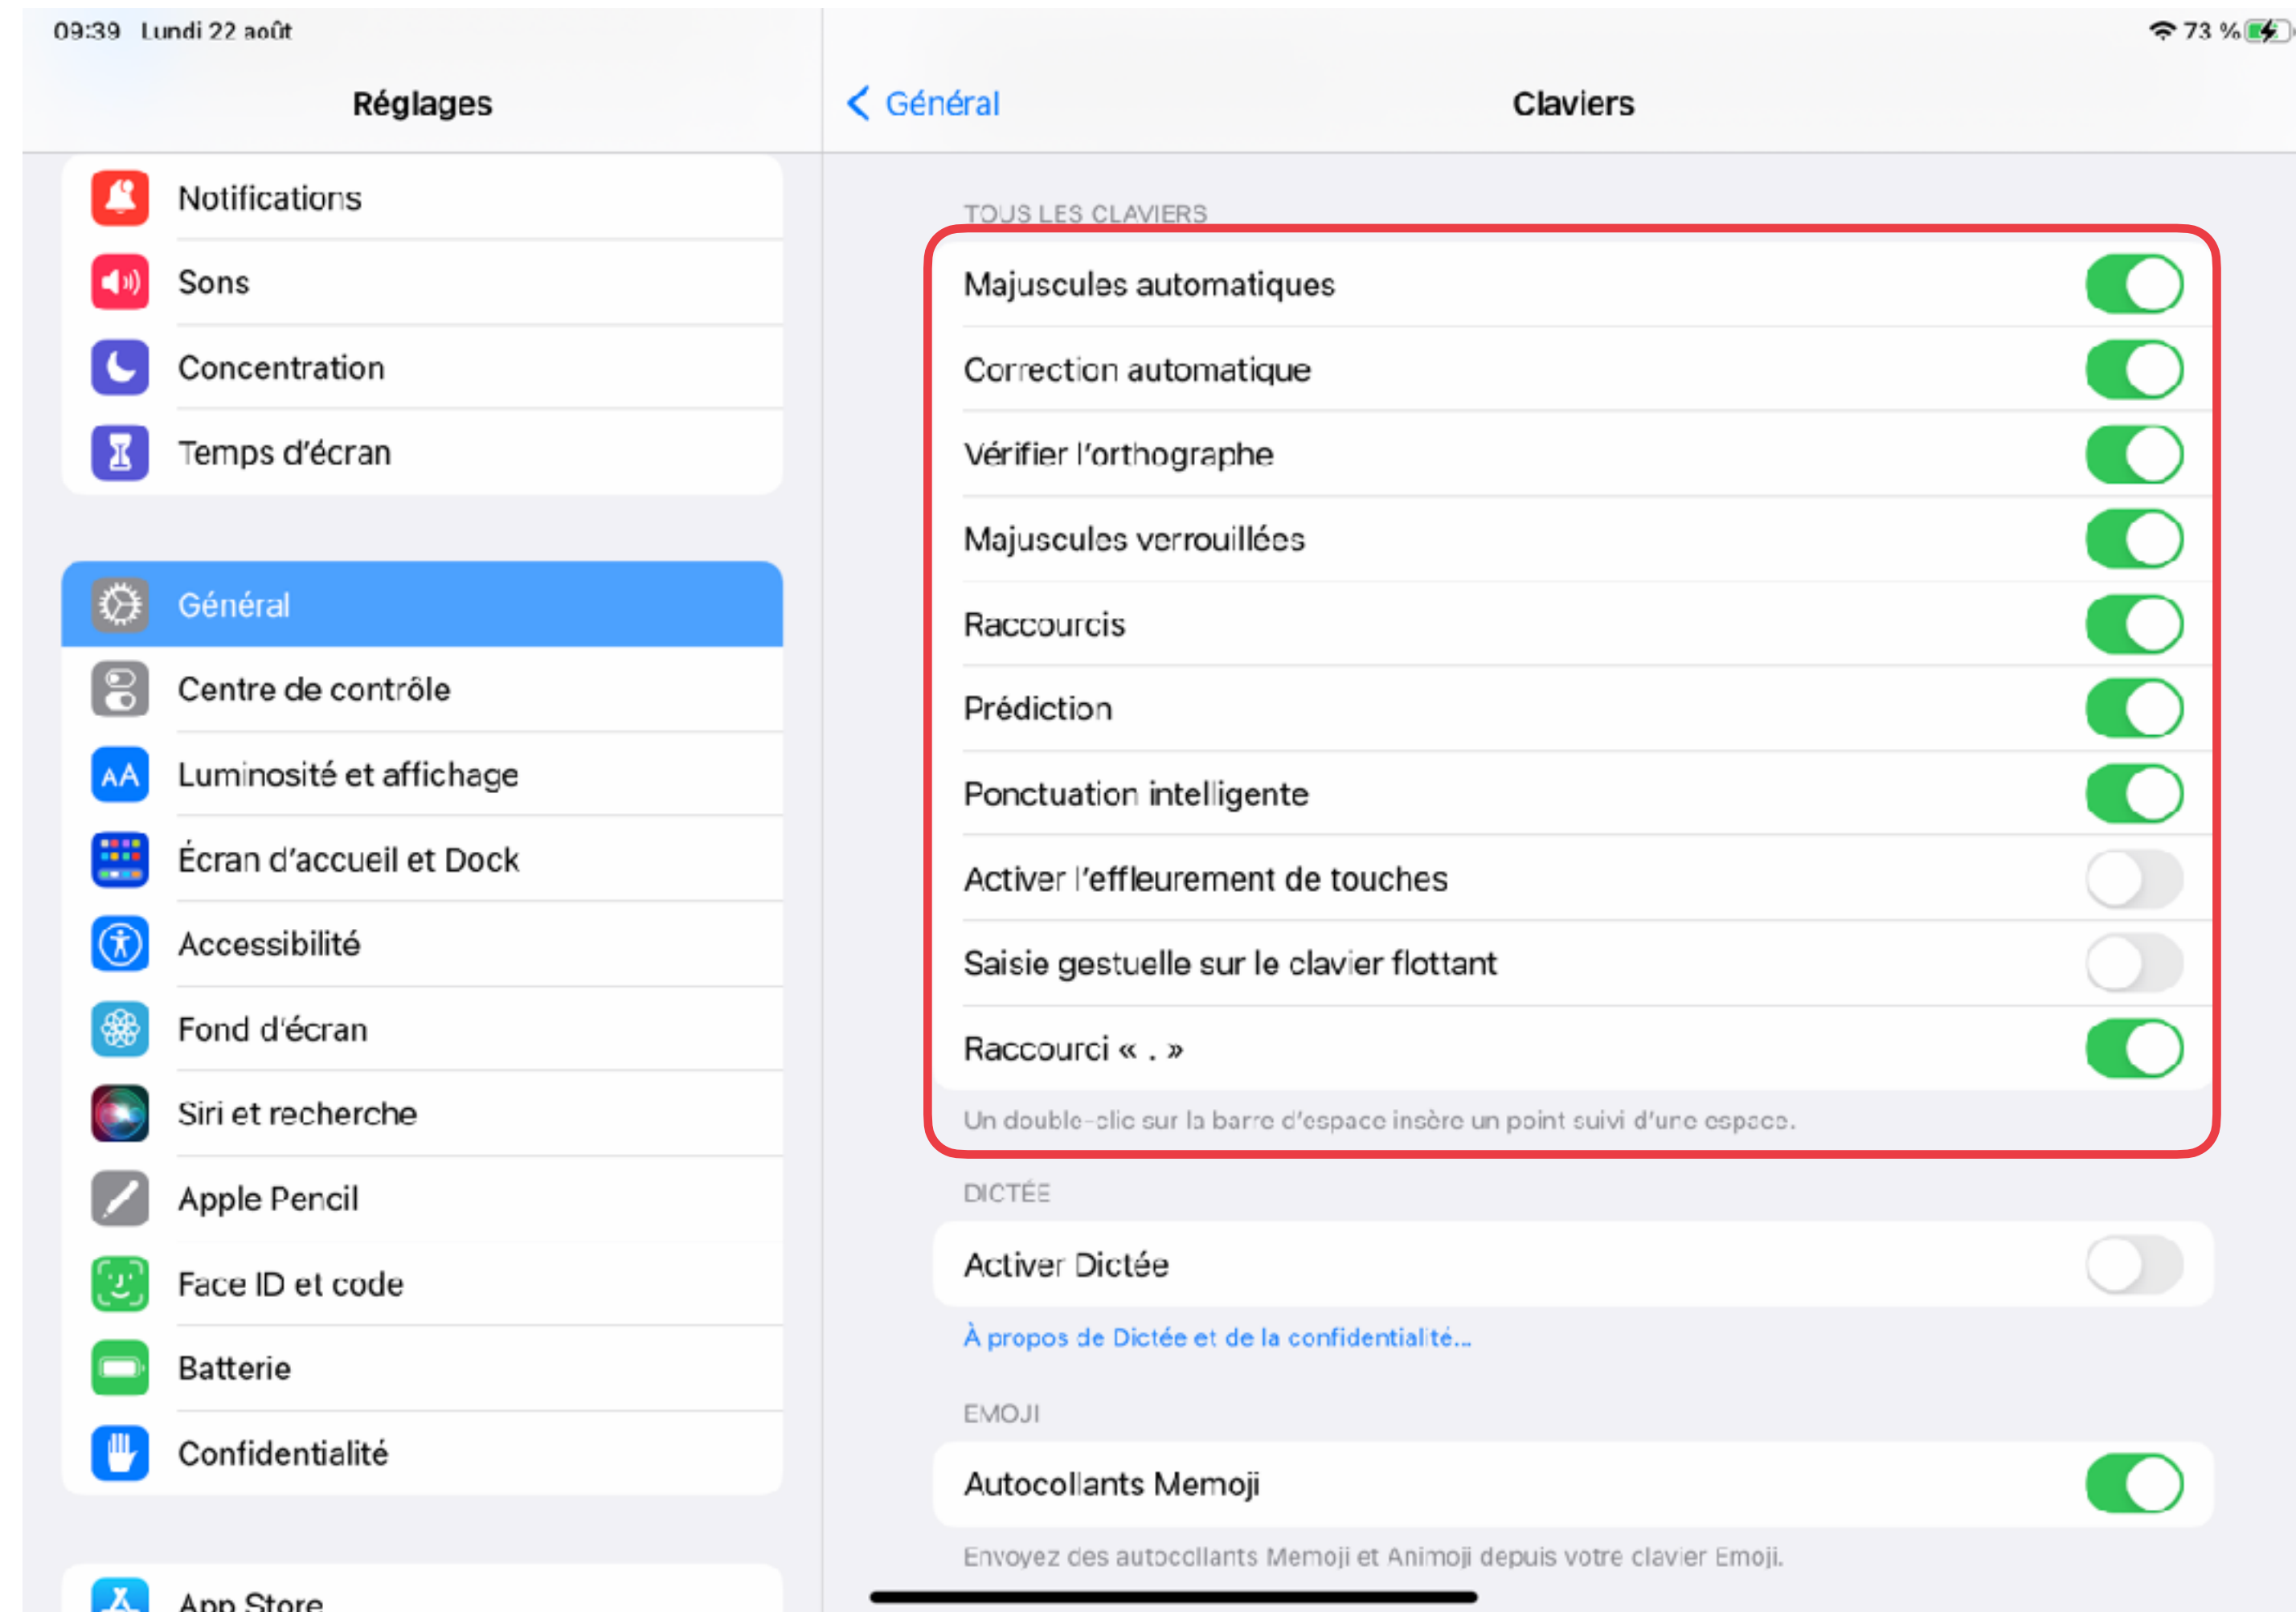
09:39 Lundi 22 août

73 %

Réglages

Notifications

Sons

Concentration

Temps d'écran

Général

Centre de contrôle

Luminosité et affichage

Écran d'accueil et Dock

Accessibilité

Fond d'écran

Siri et recherche

Apple Pencil

Face ID et code

Batterie

Confidentialité

App Store

Général

Claviers

TOUS LES CLAVIERS

Majuscules automatiques

Correction automatique

Vérifier l'orthographe

Majuscules verrouillées

Raccourcis

Prédiction

Ponctuation intelligente

Activer l'effleurement de touches

Saisie gestuelle sur le clavier flottant

Raccourci « . »

Un double-clic sur la barre d'espace insère un point suivi d'une espace.

DICTÉE

Activer Dictée

À propos de Dictée et de la confidentialité...

EMOJI

Autocollants Memoji

Envoyez des autocollants Memoji et Animoji depuis votre clavier Emoji.